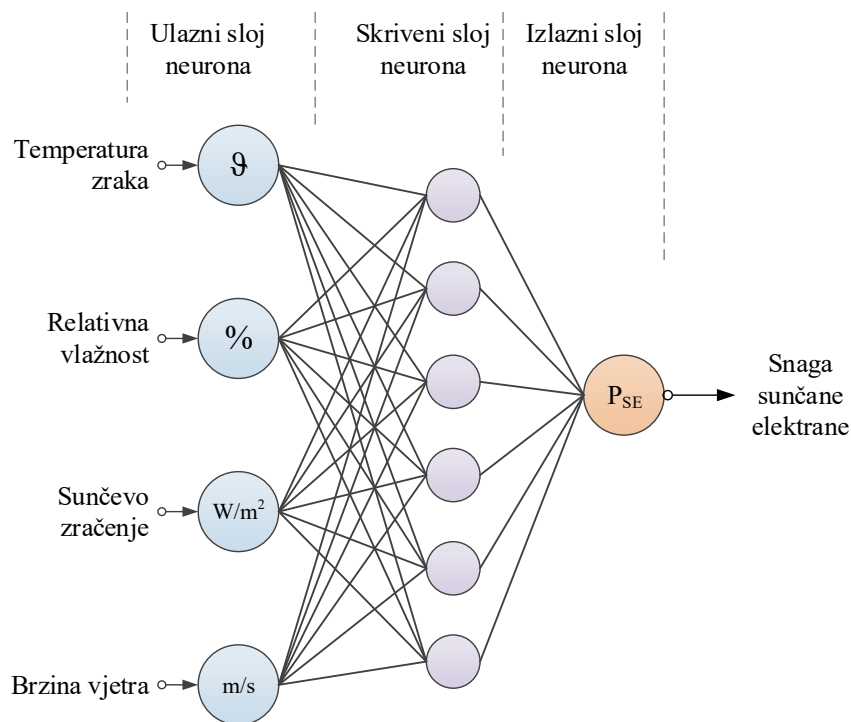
Ulazni sloj neurona

Skriveni sloj neurona

Izlazni sloj neurona

Temperatura zraka

$\vartheta$

Relativna vlažnost

%

Sunčevo zračenje

W/m$^2$

Brzina vjetra

m/s

$P_{SE}$

Snaga sunčane elektrane